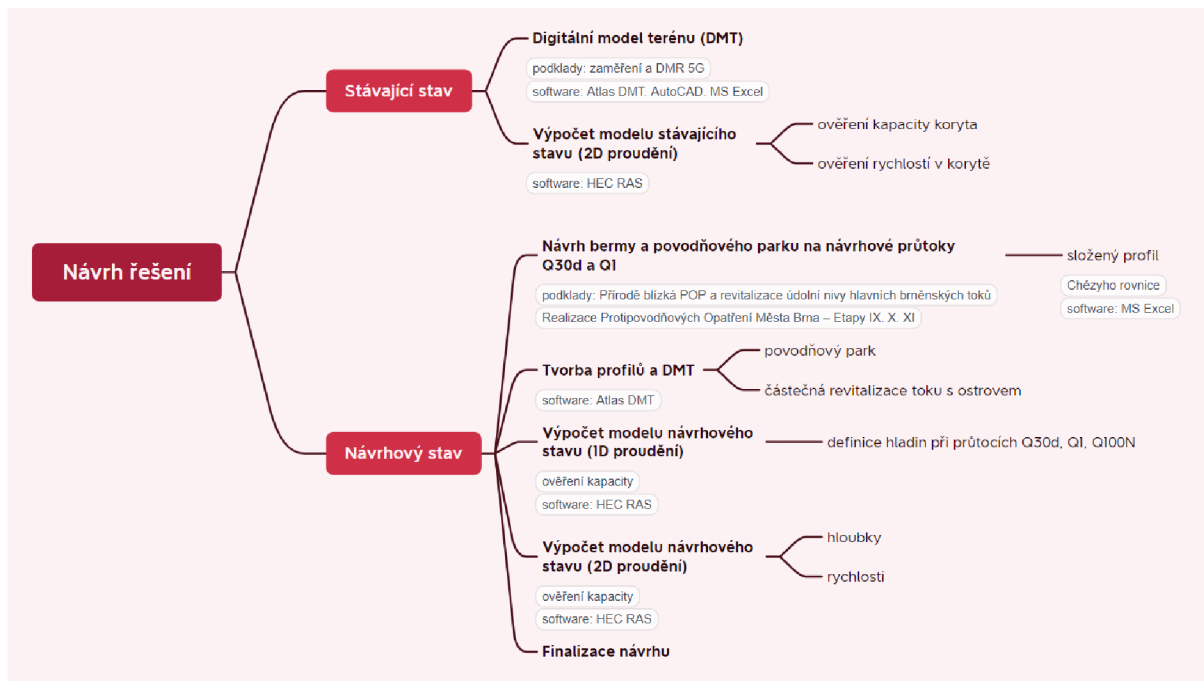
Návrh řešení

Stávající stav

Digitální model terénu (DMT)

podklady: zaměření a DMR 5G

software: Atlas DMT. AutoCAD. MS Excel

Výpočet modelu stávajícího stavu (2D proudění)

software: HEC RAS

ověření kapacity koryta

ověření rychlostí v korytě

Návrhový stav

Návrh bermy a povodňového parku na návrhové průtoky Q30d a Ql

podklady: Přírodě blízká POP a revitalizace údolní nivy hlavních brněnských toků

Realizace Protipovodňových Opatření Města Brna – Etapy IX. X. XI

složený profil

Chézyho rovnice

software: MS Excel

Tvorba profilů a DMT

software: Atlas DMT

povodňový park

částečná revitalizace toku s ostrovem

Výpočet modelu návrhového stavu (1D proudění)

ověření kapacity

software: HEC RAS

definice hladin při průtocích Q30d, Ql, Q100N

Výpočet modelu návrhového stavu (2D proudění)

ověření kapacity

software: HEC RAS

hloubky

rychlosti

Finalizace návrhu